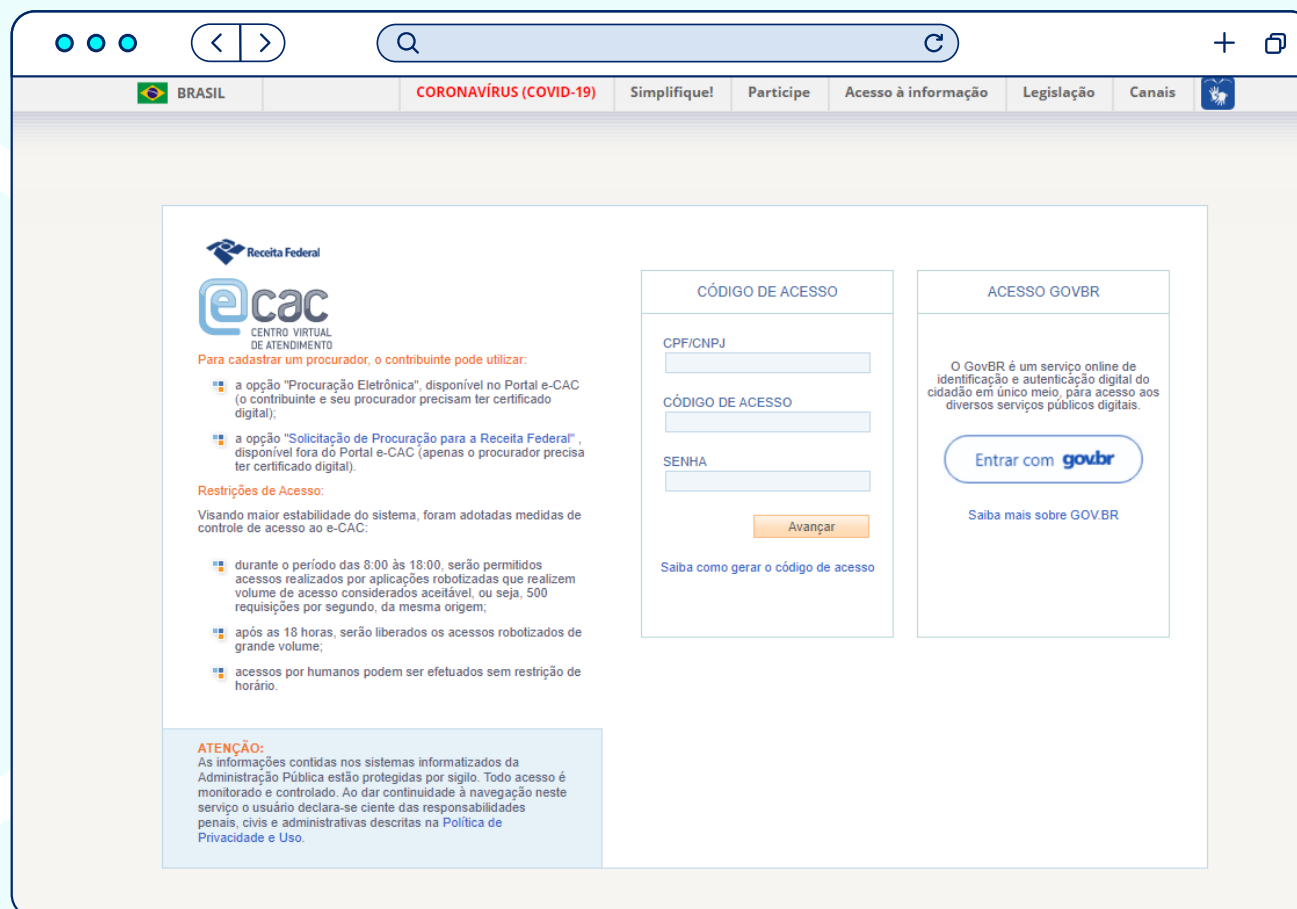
BRASIL | CORONAVÍRUS (COVID-19) | Simplifique! | Participe | Acesso à informação | Legislação | Canais

Receita Federal

ecac
CENTRO VIRTUAL
DE ATENDIMENTO

Para cadastrar um procurador, o contribuinte pode utilizar:

a opção "Procuração Eletrônica", disponível no Portal e-CAC (o contribuinte e seu procurador precisam ter certificado digital);

a opção "Solicitação de Procuração para a Receita Federal" , disponível fora do Portal e-CAC (apenas o procurador precisa ter certificado digital).

Restrições de Acesso:

Visando maior estabilidade do sistema, foram adotadas medidas de controle de acesso ao e-CAC:

durante o período das 8:00 às 18:00, serão permitidos acessos realizados por aplicações robotizadas que realizem volume de acesso considerados aceitável, ou seja, 500 requisições por segundo, da mesma origem;

após as 18 horas, serão liberados os acessos robotizados de grande volume;

acessos por humanos podem ser efetuados sem restrição de horário.

ATENÇÃO:
As informações contidas nos sistemas informatizados da Administração Pública estão protegidas por sigilo. Todo acesso é monitorado e controlado. Ao dar continuidade à navegação neste serviço o usuário declara-se ciente das responsabilidades penais, civis e administrativas descritas na Política de Privacidade e Uso.

CÓDIGO DE ACESSO

CPF/CNPJ

CÓDIGO DE ACESSO

SENHA

Avançar

Saiba como gerar o código de acesso

ACESSO GOVBR

O GovBR é um serviço online de identificação e autenticação digital do cidadão em único meio, para acesso aos diversos serviços públicos digitais.

Entrar com gov.br

Saiba mais sobre GOV.BR